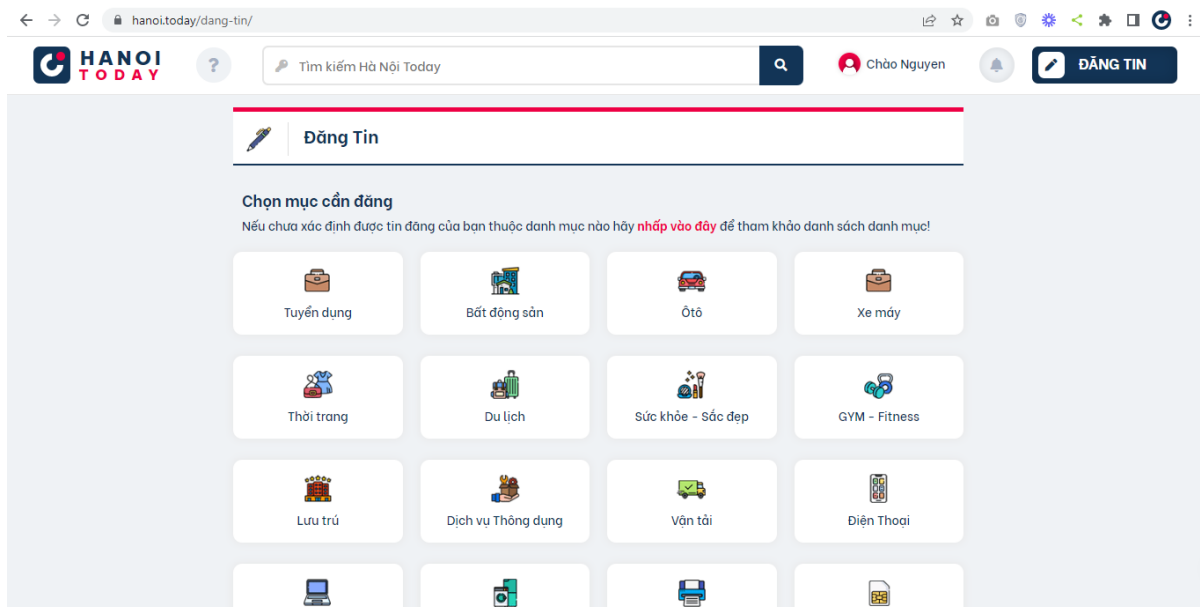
hanoi.today/dang-tin/

HANOI TODAY

?

Tìm kiếm Hà Nội Today

Chào Nguyen

ĐĂNG TIN

Đăng Tin

Chọn mục cần đăng

Nếu chưa xác định được tin đăng của bạn thuộc danh mục nào hãy nhấp vào đây để tham khảo danh sách danh mục!

Tuyển dụng

Bất động sản

Ôtô

Xe máy

Thời trang

Du lịch

Sức khỏe - Sắc đẹp

GYM - Fitness

Lưu trú

Dịch vụ Thông dụng

Vận tải

Điện Thoại